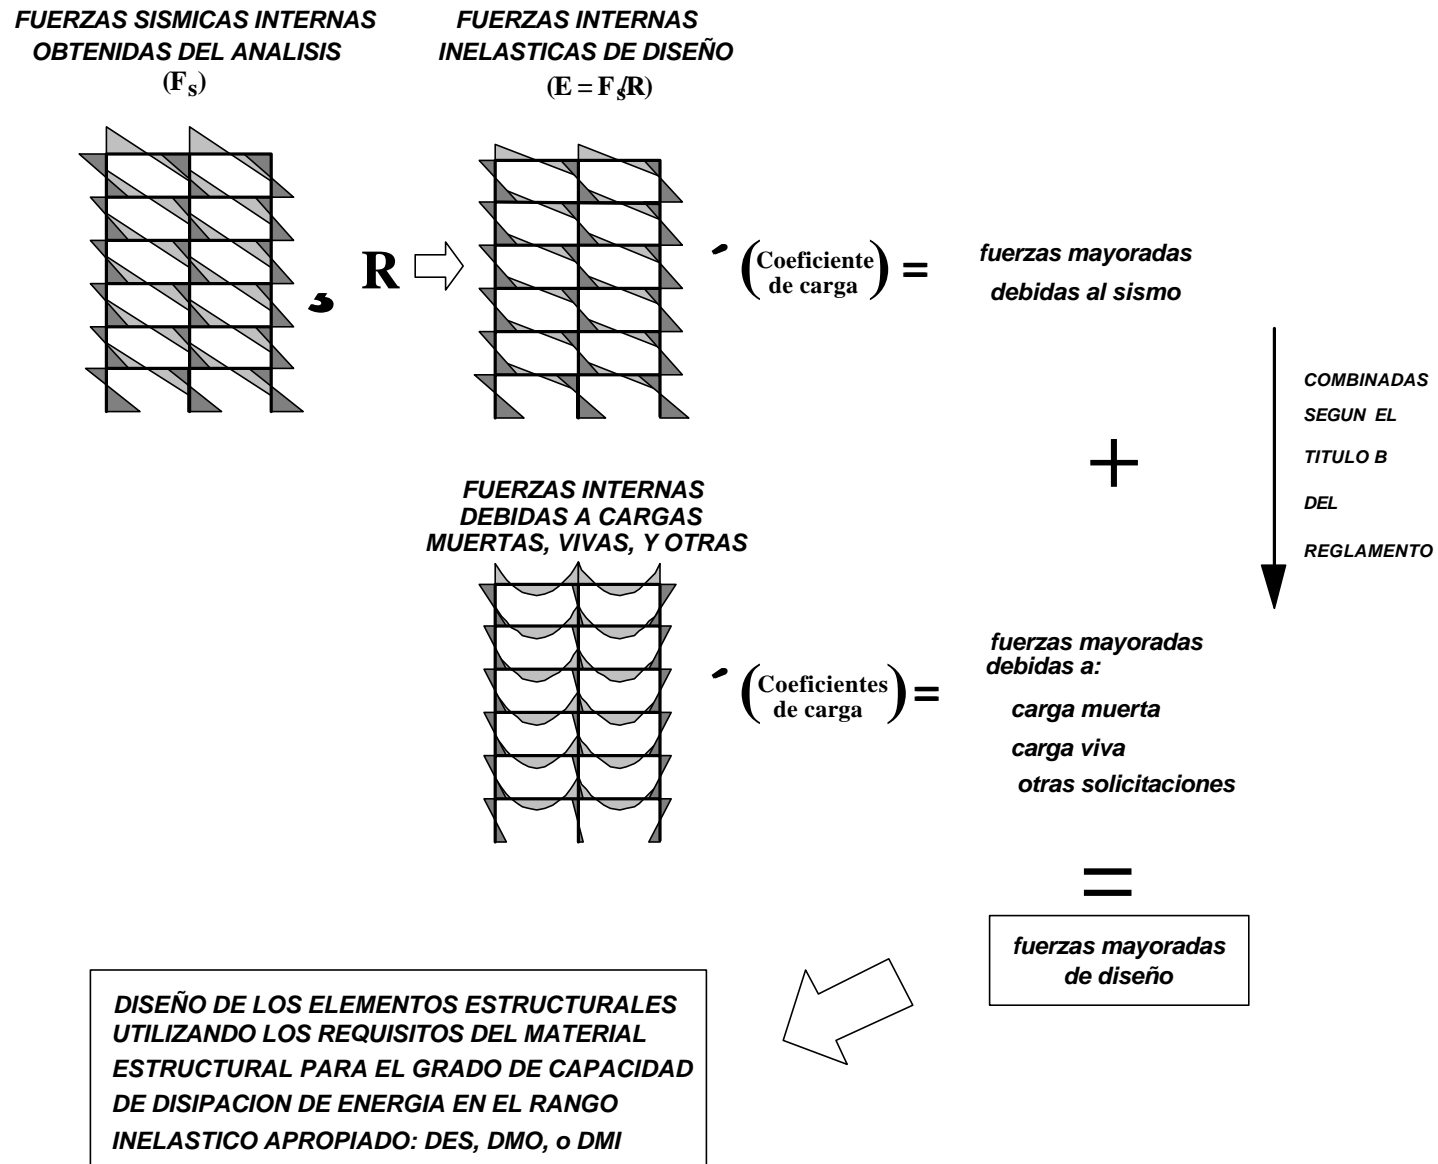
FUERZAS SISMICAS INTERNAS OBTENIDAS DEL ANALISIS
$(F_s)$

FUERZAS INTERNAS INELASTICAS DE DISEÑO
$(E = F_s/R)$

R

$\left(\begin{array}{c}\text{Coeficiente}\\ \text{de carga}\end{array}\right) =$

fuerzas mayoradas debidas al sismo

COMBINADAS SEGUN EL TITULO B DEL REGLAMENTO

+

FUERZAS INTERNAS DEBIDAS A CARGAS MUERTAS, VIVAS, Y OTRAS

$\left(\begin{array}{c}\text{Coeficientes}\\ \text{de carga}\end{array}\right) =$

fuerzas mayoradas debidas a:
carga muerta
carga viva
otras solicitaciones

=

fuerzas mayoradas de diseño

DISEÑO DE LOS ELEMENTOS ESTRUCTURALES UTILIZANDO LOS REQUISITOS DEL MATERIAL ESTRUCTURAL PARA EL GRADO DE CAPACIDAD DE DISIPACION DE ENERGIA EN EL RANGO INELASTICO APROPIADO: DES, DMO, o DMI